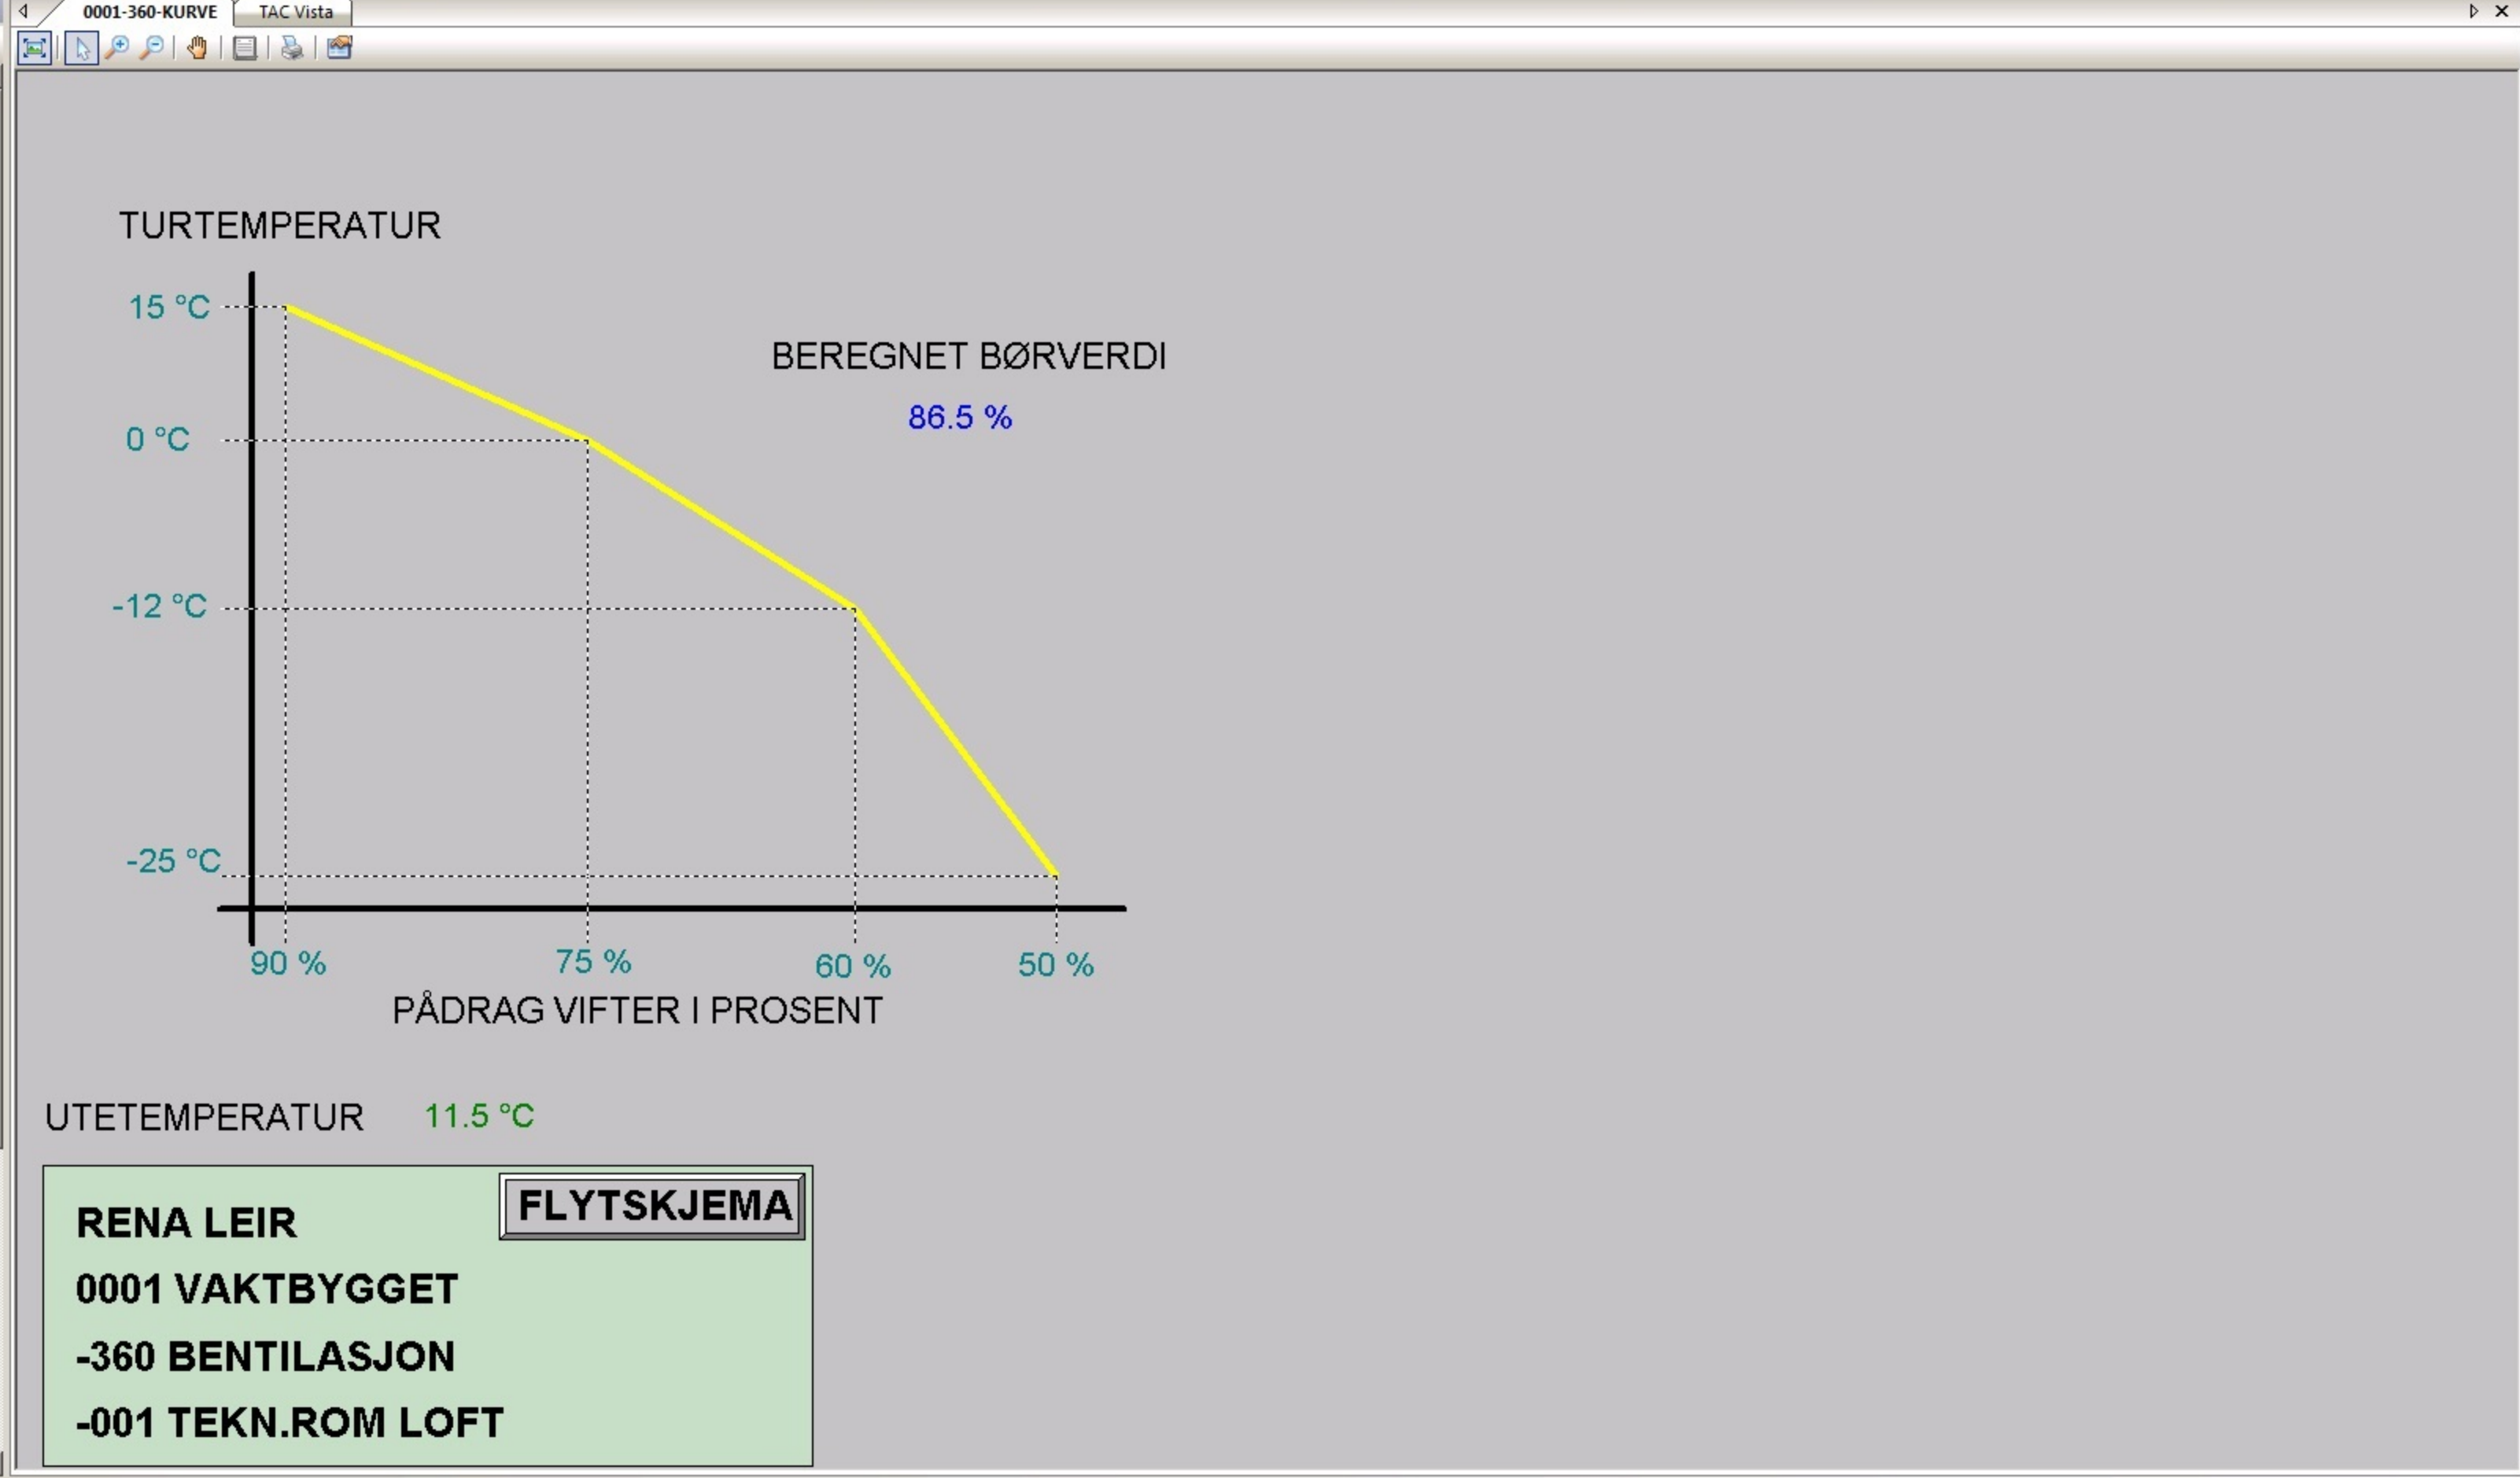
0001-360-KURVE TAC Vista

TURTEMPERATUR

15 °C

0 °C

-12 °C

-25 °C

BEREGNET BØRVERDI

86.5 %

90 %
75 %
60 %
50 %

PÅDRAG VIFTER I PROSENT

UTETEMPERATUR 11.5 °C

RENA LEIR
0001 VAKTBYGGET
-360 BENTILASJON
-001 TEKN.ROM LOFT

FLYTSKJEMA